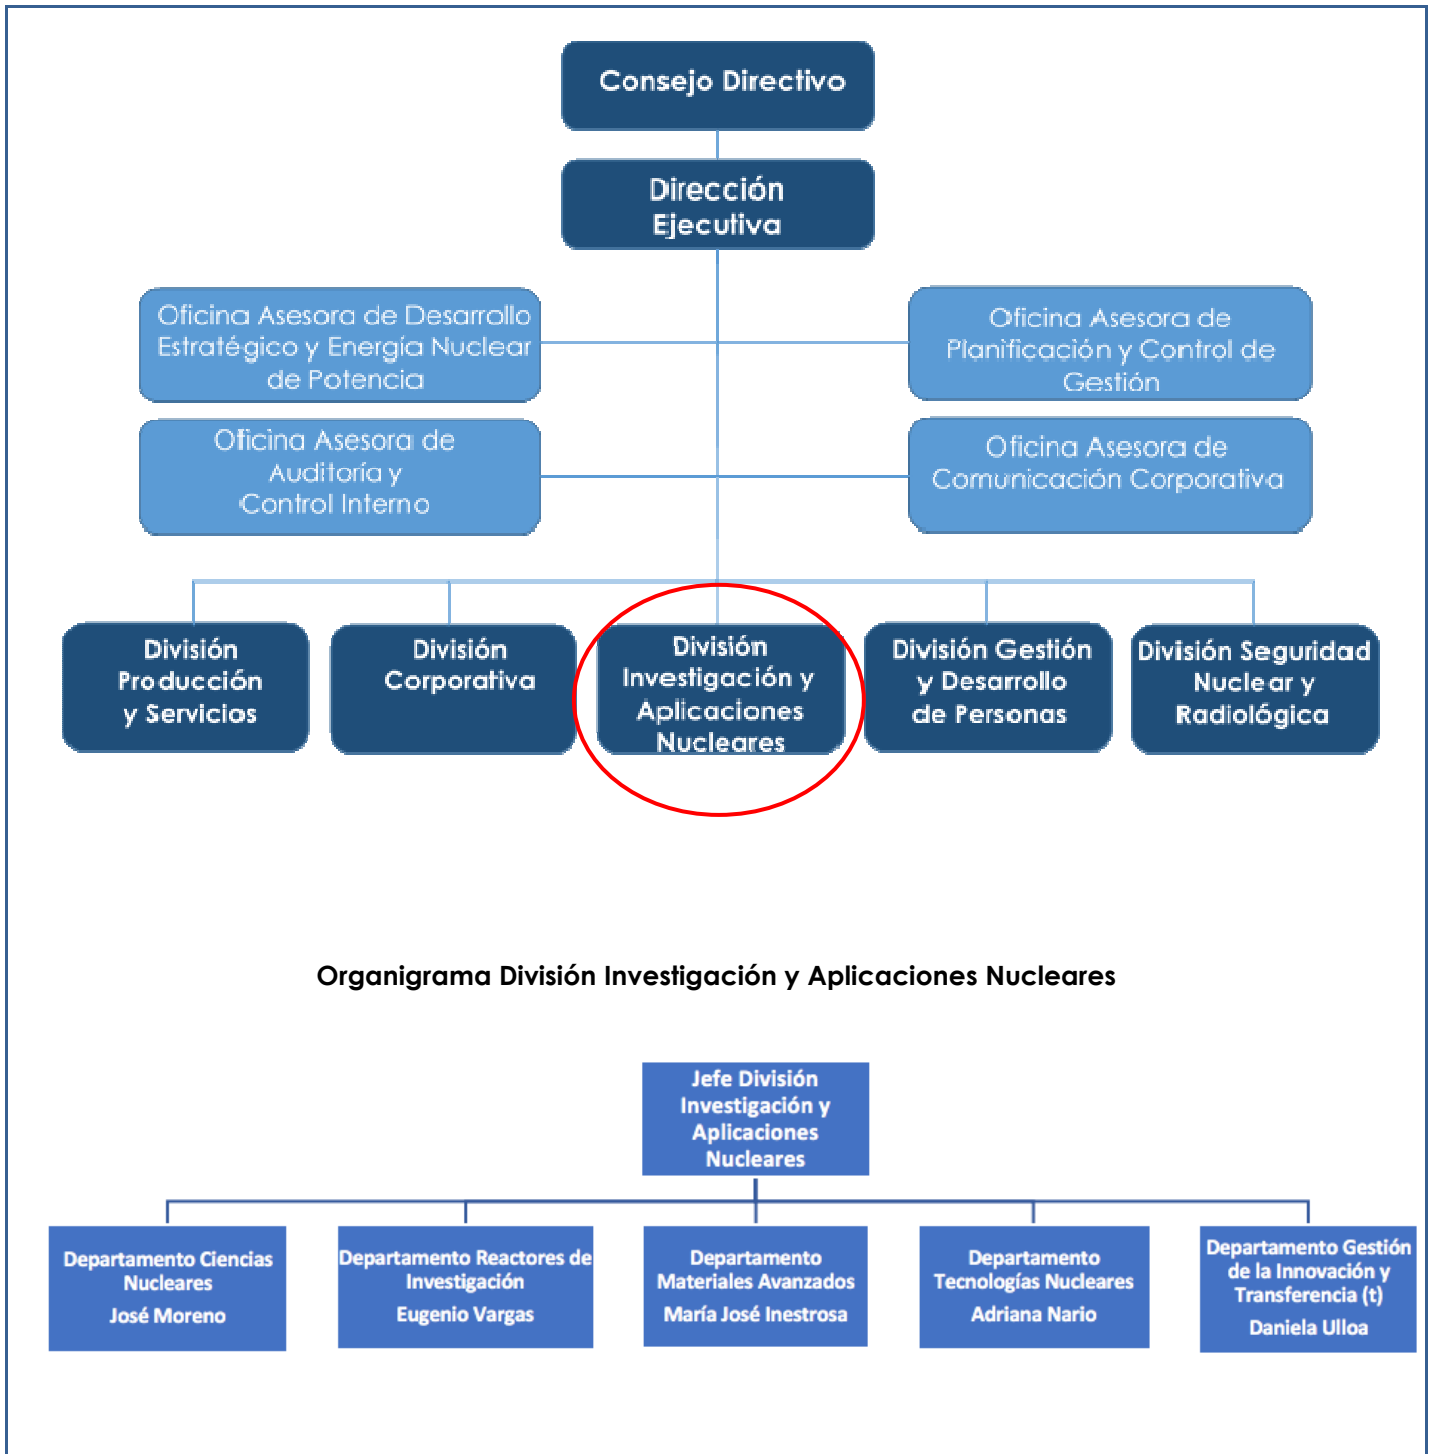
Consejo Directivo

Dirección Ejecutiva

Oficina Asesora de Desarrollo Estratégico y Energía Nuclear de Potencia

Oficina Asesora de Planificación y Control de Gestión

Oficina Asesora de Auditoría y Control Interno

Oficina Asesora de Comunicación Corporativa

División Producción y Servicios

División Corporativa

División Investigación y Aplicaciones Nucleares

División Gestión y Desarrollo de Personas

División Seguridad Nuclear y Radiológica

Organigrama División Investigación y Aplicaciones Nucleares

Jefe División Investigación y Aplicaciones Nucleares

Departamento Ciencias Nucleares
José Moreno

Departamento Reactores de Investigación
Eugenio Vargas

Departamento Materiales Avanzados
María José Inestrosa

Departamento Tecnologías Nucleares
Adriana Nario

Departamento Gestión de la Innovación y Transferencia (t)
Daniela Ulloa